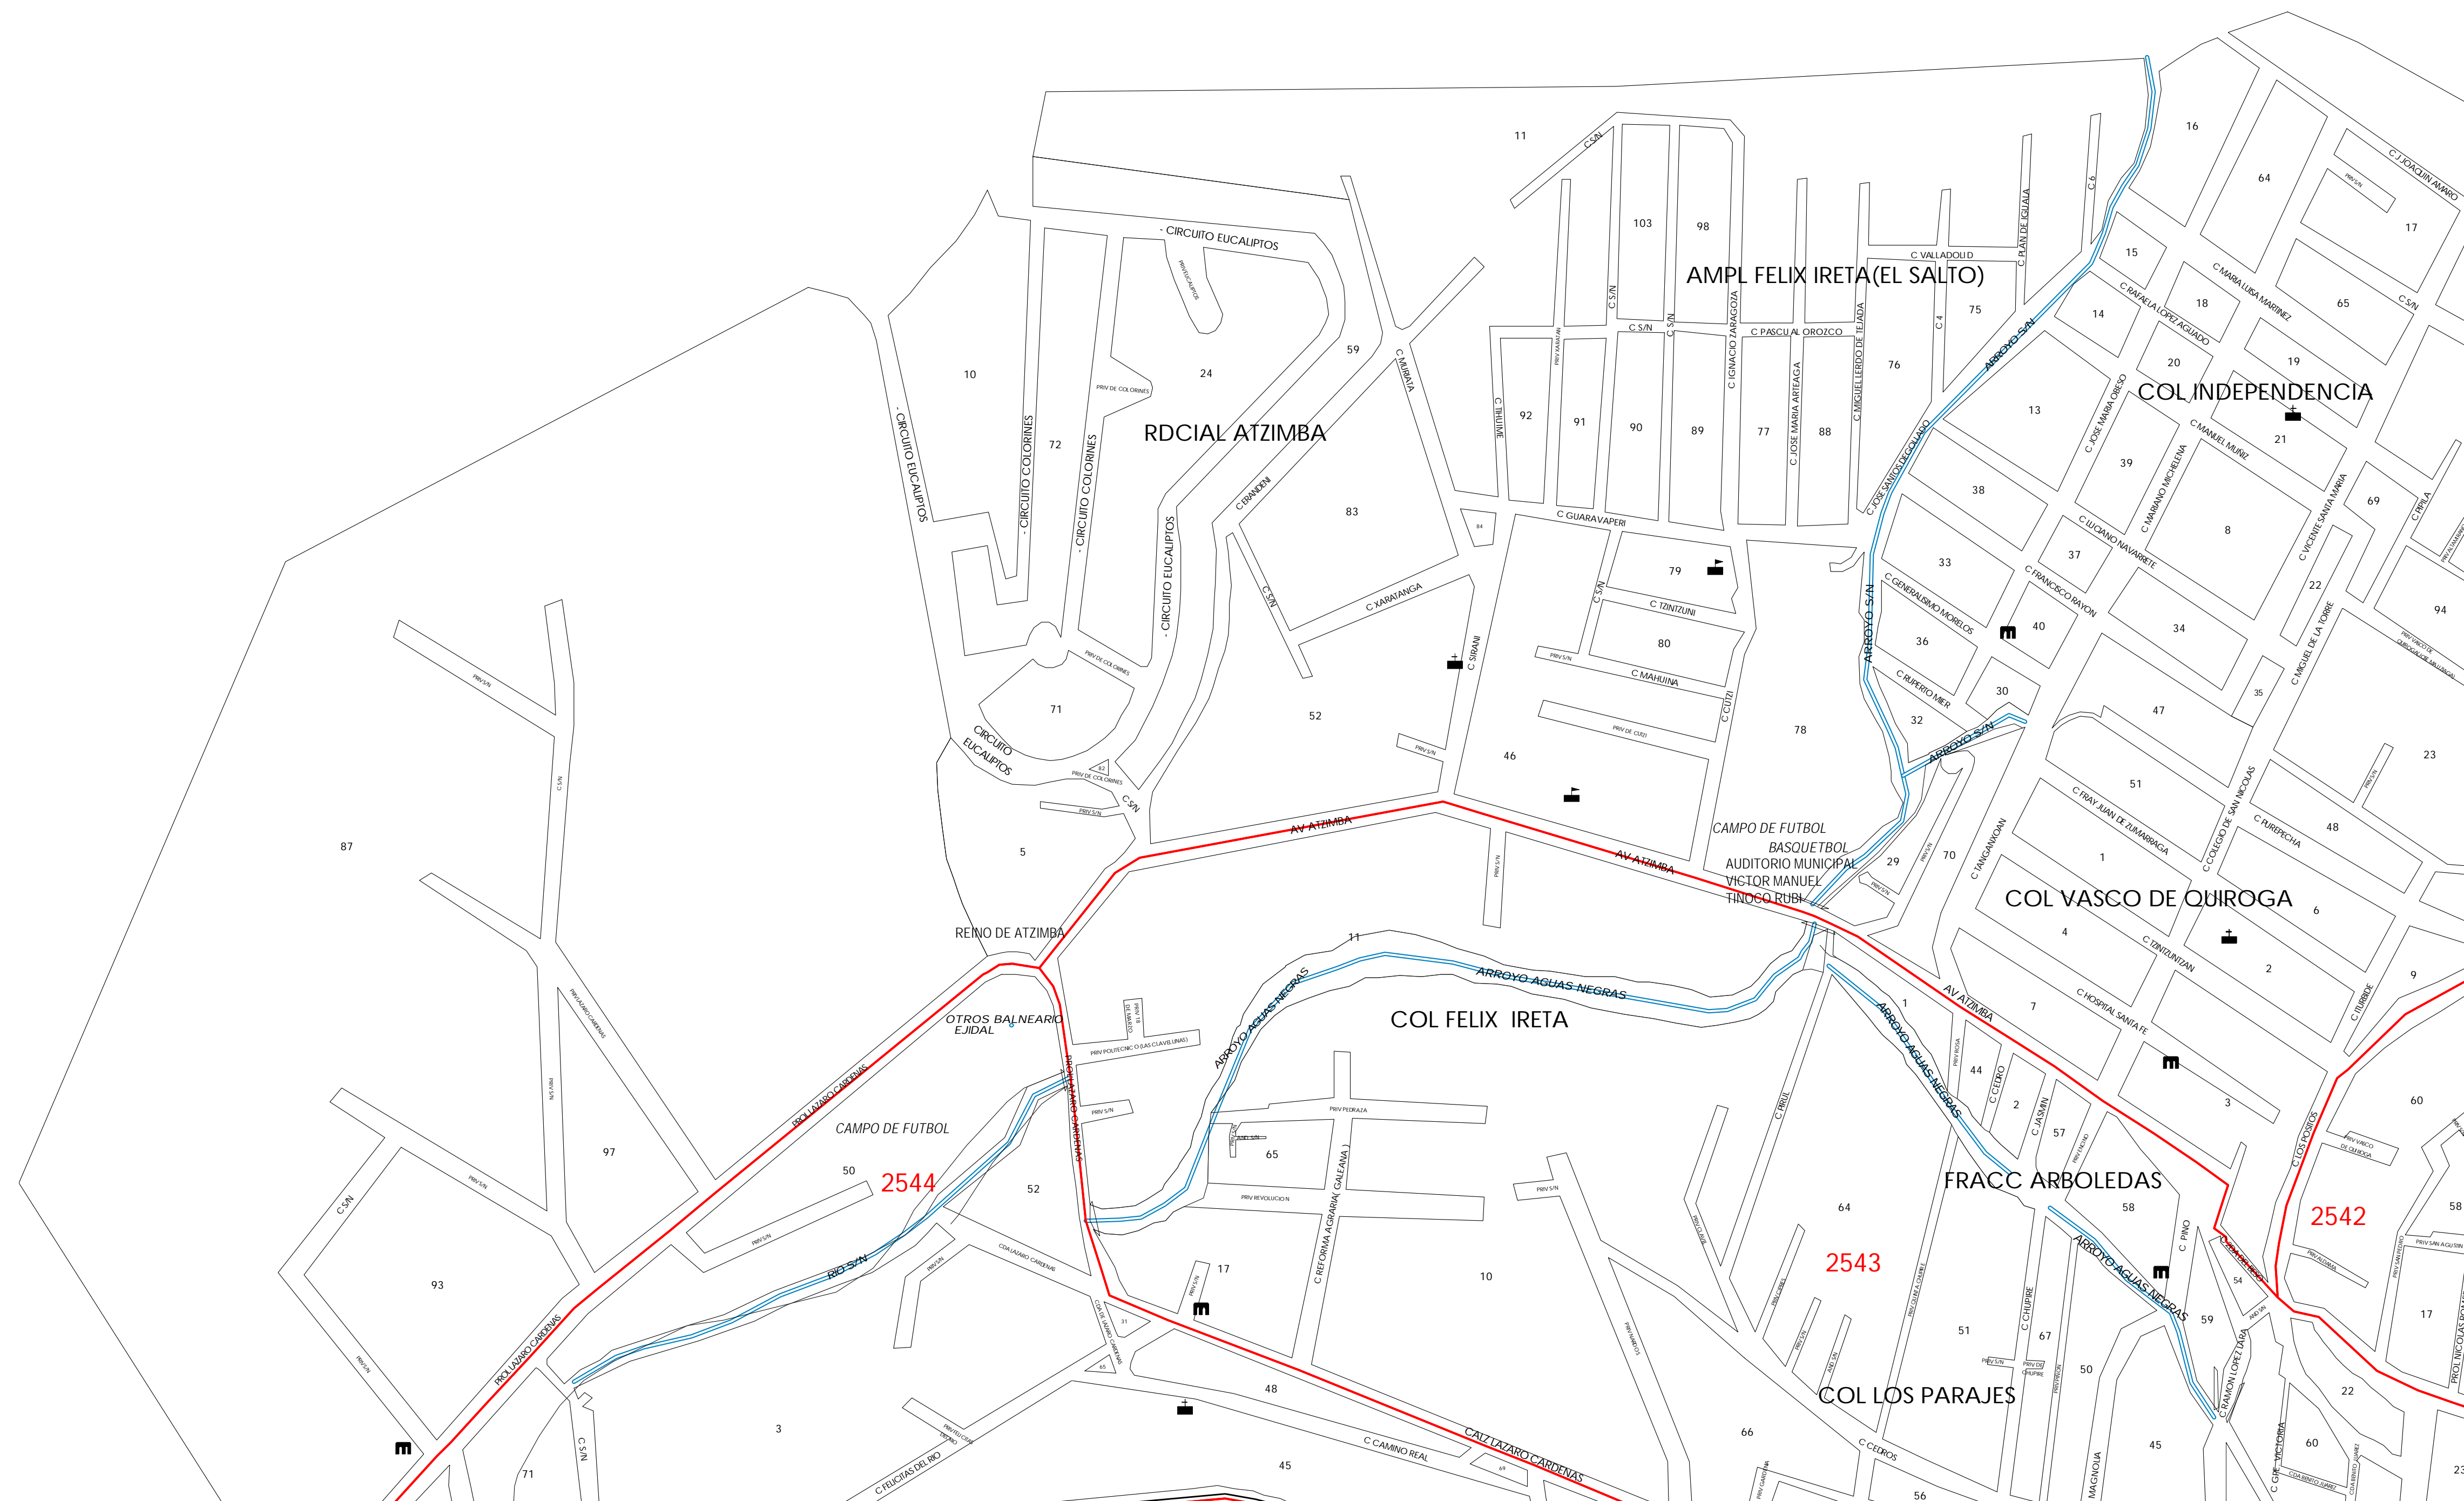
AMPL FELIX IRETA(EL SALTO)

RDCIAL ATZIMBA

COL INDEPENDENCIA

COL VASCO DE QUIROGA

COL FELIX IRETA

FRACC ARBOLEDAS

COL LOS PARAJES

REINO DE ATZIMBA

OTROS BALNEARIO EJIDAL

CAMPO DE FUTBOL

CAMPO DE FUTBOL BASQUETBOL AUDITORIO MUNICIPAL VICTOR MANUEL TINOCO RUBI

2544

2543

2542

CIRCUITO EUCALIPTOS
CIRCUITO COLORINES
CIRCUITO EUCALIPTOS
CIRCUITO EUCALIPTOS
PRIV DE COLORINES
C MURATA
C ERANDENI
C XARATANGA
C S/N
C SIRANI
C THUMIE
C GUARAVAPERI
C TZINTZUNI
C MAHUINA
C CUITZI
PRIV DE CUITZI
PRIV S/N
C S/N
C IGNACIO ZARAGOZA
C PASCUAL OROZCO
C JOSE MARIA ARTEAGA
C MIGUEL LERDO DE TEJADA
C VALLADOLID
C PLAN DE IGUALA
C 4
C 6
ARROYO S/N
C JOSE SANTOS DEGOLLADO
C JOSE MARIA OBESO
C MARIANO MICHELENA
C MANUEL MUÑIZ
C MARIA LUISA MARTINEZ
C RAFAELA LOPEZ AGUADO
C J JOAQUIN AMARO
C VICENTE SANTA MARIA
C LUCIANO NAVARRETE
C FRANCISCO RAYON
C GENERALISIMO MORELOS
C RUPERTO MIER
C MIGUEL DE LA TORRE
C COLEGIO DE SAN NICOLAS
C PUREPECHA
C FRAY JUAN DE ZUMARRAGA
C TANGANXOAN
C TZINTZUNTZAN
C HOSPITAL SANTA FE
C ITURBIDE
AV ATZIMBA
ARROYO AGUAS NEGRAS
PROL LAZARO CARDENAS
RIO S/N
CDA LAZARO CARDENAS
PRIV POLITECNICO
PRIV PEDRAZA
PRIV REVOLUCION
C REFORMA AGRARIA( GALEANA )
C CAMINO REAL
CALZ LAZARO CARDENAS
C FELICITAS DEL RIO
C PIRUL
C CEDRO
C JASMIN
C CHUPIRE
C PINO
C RAMON LOPEZ LARA
C LOS POSITOS
C CEDROS
C MAGNOLIA
C VICTORIA

11 103 98 16 64 17 15 18 65 14 20 19 75 76 59 24 10 72 92 91 90 89 77 88 13 39 21 69 38 8 83 84 33 37 22 94 79 40 34 80 36 35 71 52 30 47 32 78 46 23 51 48 82 5 29 70 1 6 87 4 2 9 7 44 3 60 97 50 65 57 52 58 93 17 10 64 54 59 51 67 50 31 48 3 66 45 22 71 45 60 56